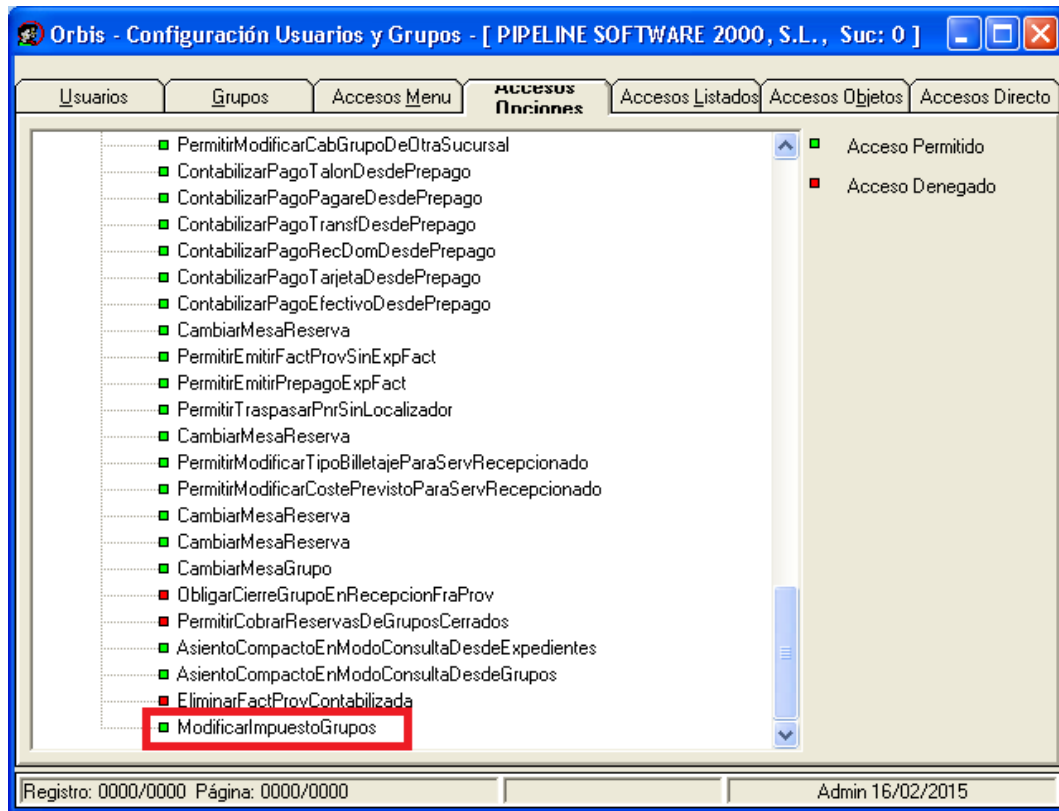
Orbis - Configuración Usuarios y Grupos - [ PIPELINE SOFTWARE 2000, S.L., Suc: 0 ]

Usuarios | Grupos | Accesos Menu | Accesos Opciones | Accesos Listados | Accesos Objetos | Accesos Directo

PermitirModificarCabGrupoDeOtraSucursal
ContabilizarPagoTalonDesdePrepago
ContabilizarPagoPagareDesdePrepago
ContabilizarPagoTransfDesdePrepago
ContabilizarPagoRecDomDesdePrepago
ContabilizarPagoTarjetaDesdePrepago
ContabilizarPagoEfectivoDesdePrepago
CambiarMesaReserva
PermitirEmitirFactProvSinExpFact
PermitirEmitirPrepagoExpFact
PermitirTraspasarPnrSinLocalizador
CambiarMesaReserva
PermitirModificarTipoBilletajeParaServRecepcionado
PermitirModificarCostePrevistoParaServRecepcionado
CambiarMesaReserva
CambiarMesaReserva
CambiarMesaGrupo
ObligarCierreGrupoEnRecepcionFraProv
PermitirCobrarReservasDeGruposCerrados
AsientoCompactoEnModoConsultaDesdeExpedientes
AsientoCompactoEnModoConsultaDesdeGrupos
EliminarFactProvContabilizada
ModificarImpuestoGrupos

Acceso Permitido
Acceso Denegado

Registro: 0000/0000 Página: 0000/0000
Admin 16/02/2015